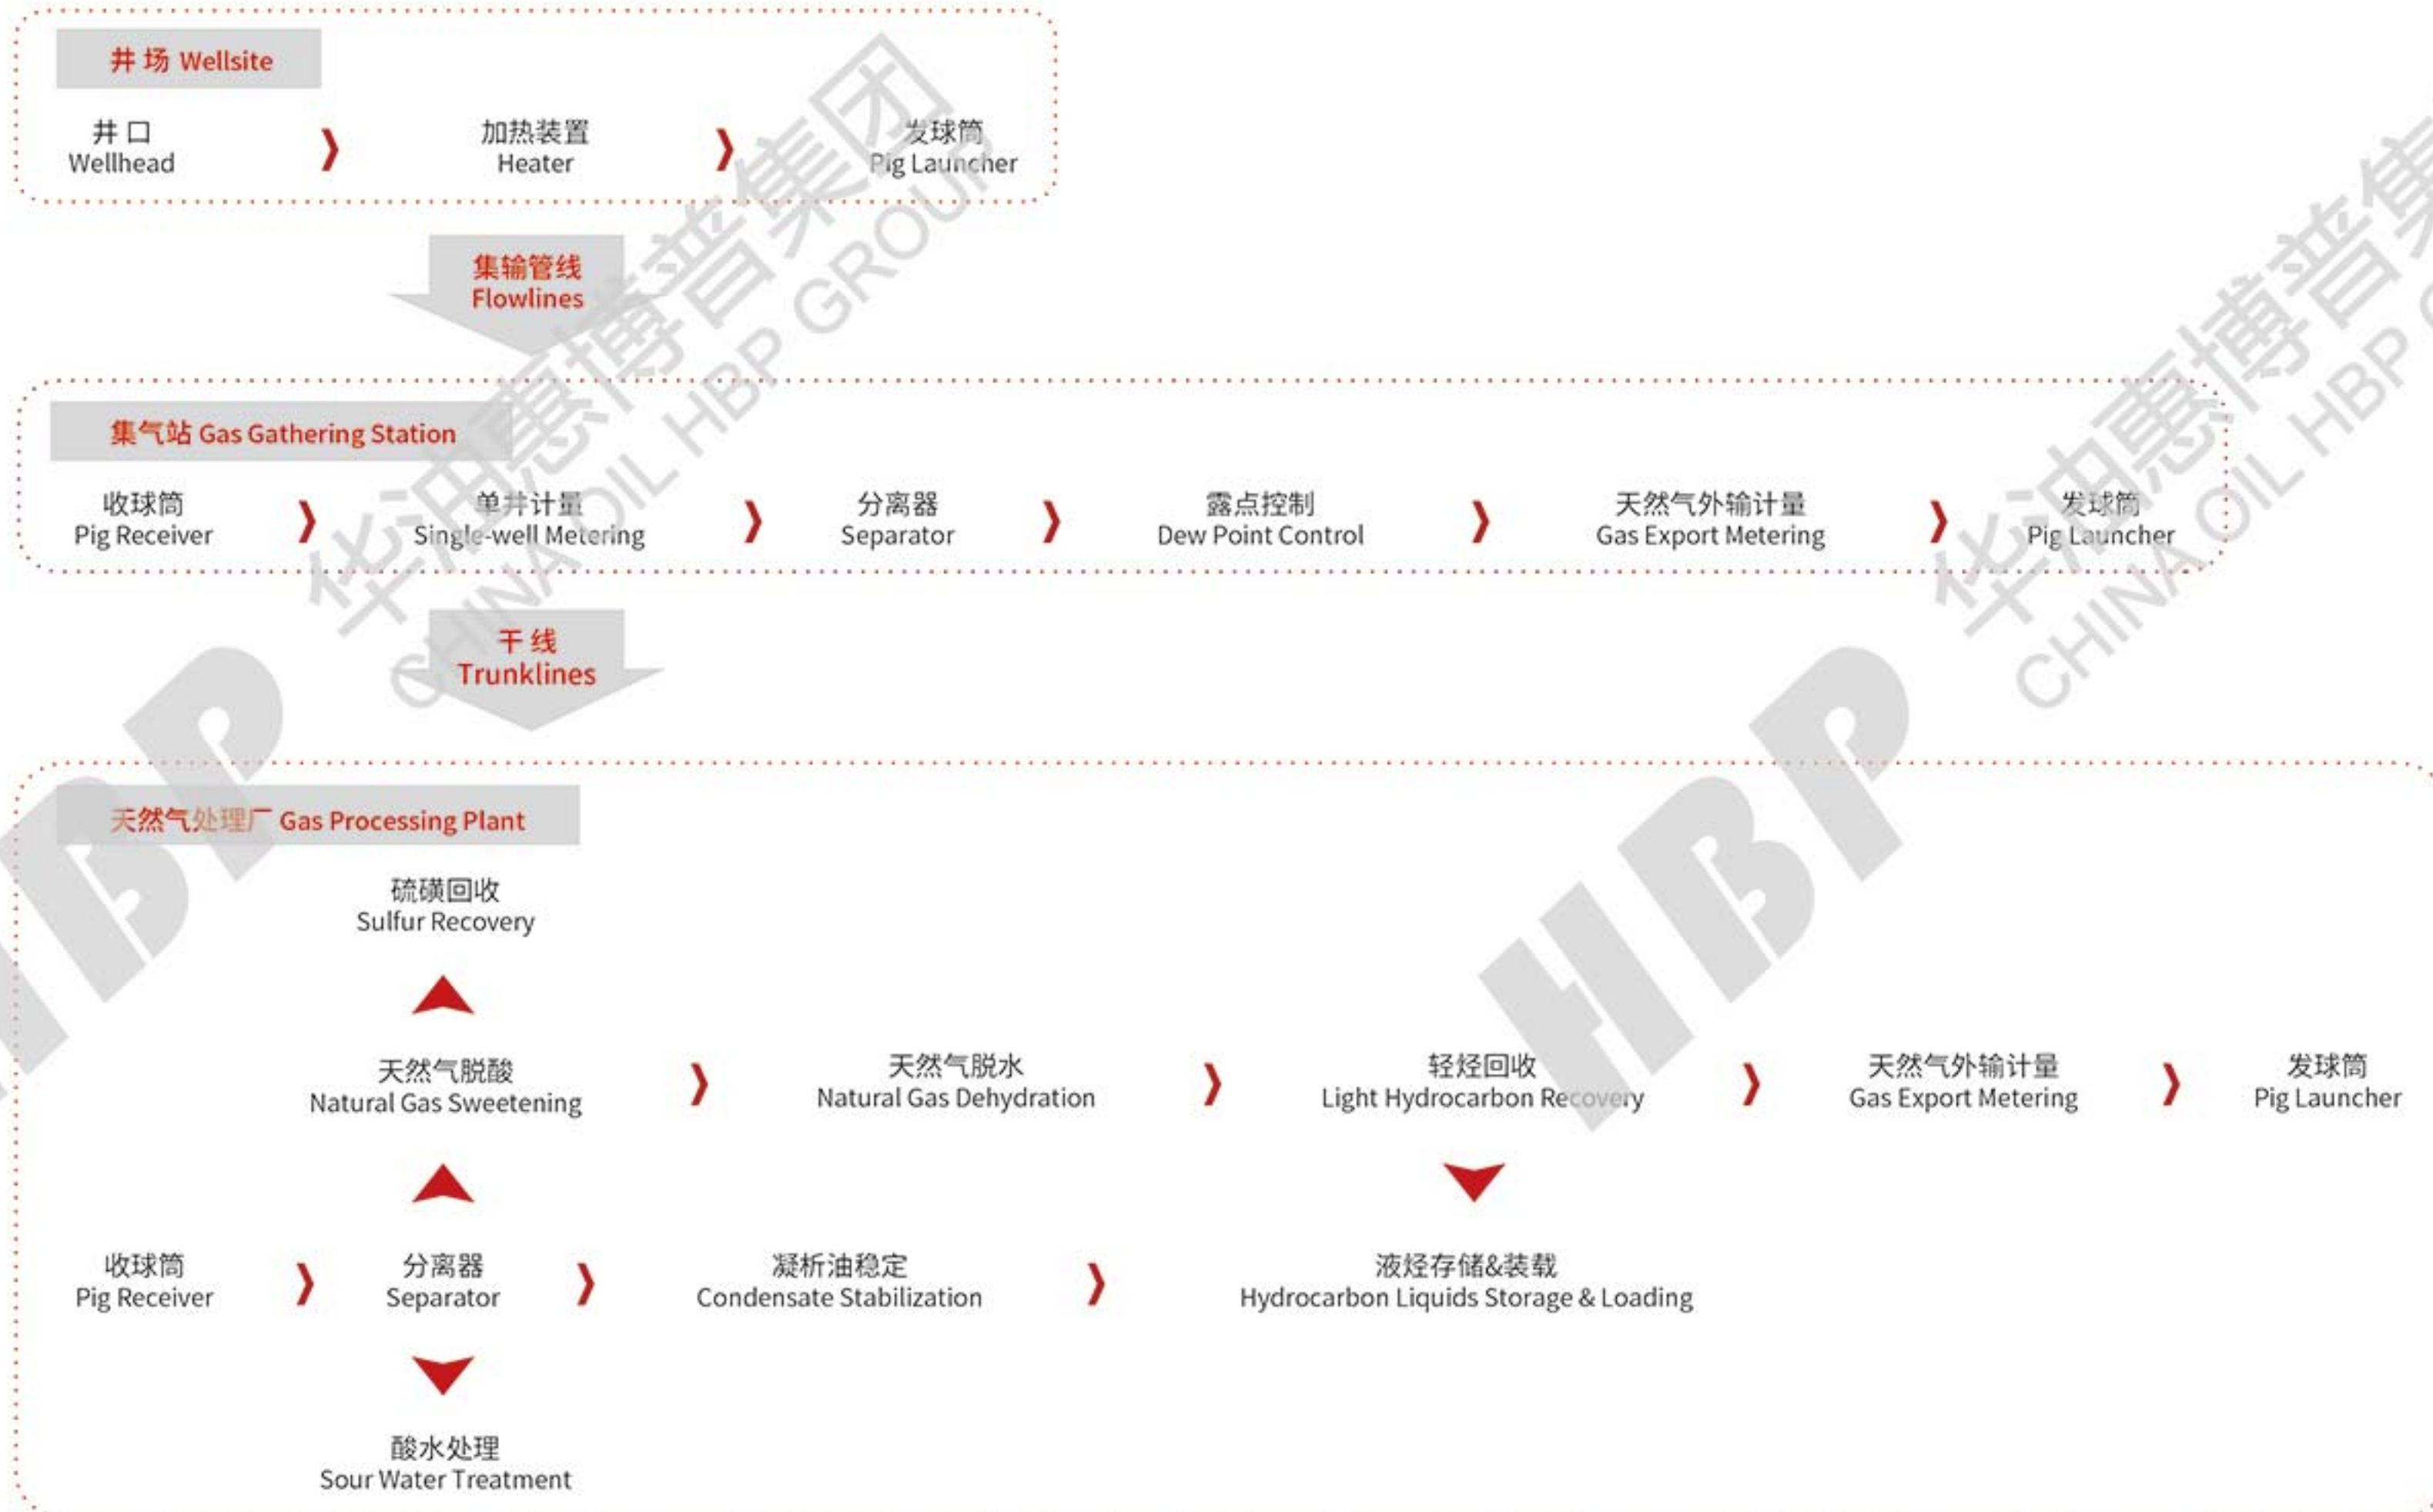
井场 Wellsite

井口
Wellhead

加热装置
Heater

发球筒
Pig Launcher

集输管线
Flowlines

集气站 Gas Gathering Station

收球筒
Pig Receiver

单井计量
Single-well Metering

分离器
Separator

露点控制
Dew Point Control

天然气外输计量
Gas Export Metering

发球筒
Pig Launcher

干线
Trunklines

天然气处理厂 Gas Processing Plant

硫磺回收
Sulfur Recovery

天然气脱酸
Natural Gas Sweetening

天然气脱水
Natural Gas Dehydration

轻烃回收
Light Hydrocarbon Recovery

天然气外输计量
Gas Export Metering

发球筒
Pig Launcher

收球筒
Pig Receiver

分离器
Separator

凝析油稳定
Condensate Stabilization

液烃存储&装载
Hydrocarbon Liquids Storage & Loading

酸水处理
Sour Water Treatment

华油惠博普集团
CHINA OIL HBP GROUP
HBP